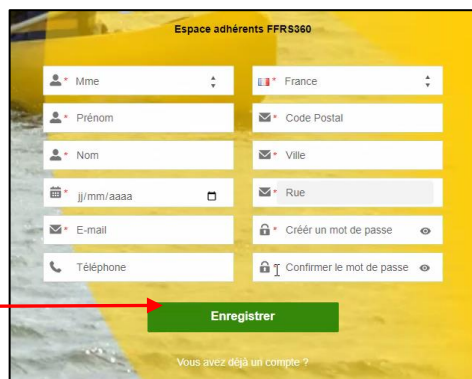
Espace adhérents FFRS360

* Mme

* France

* Prénom

* Code Postal

* Nom

* Ville

* jj/mm/aaaa

* Rue

* E-mail

* Créér un mot de passe

Téléphone

Confirmer le mot de passe

Enregistrer

Vous avez déjà un compte ?